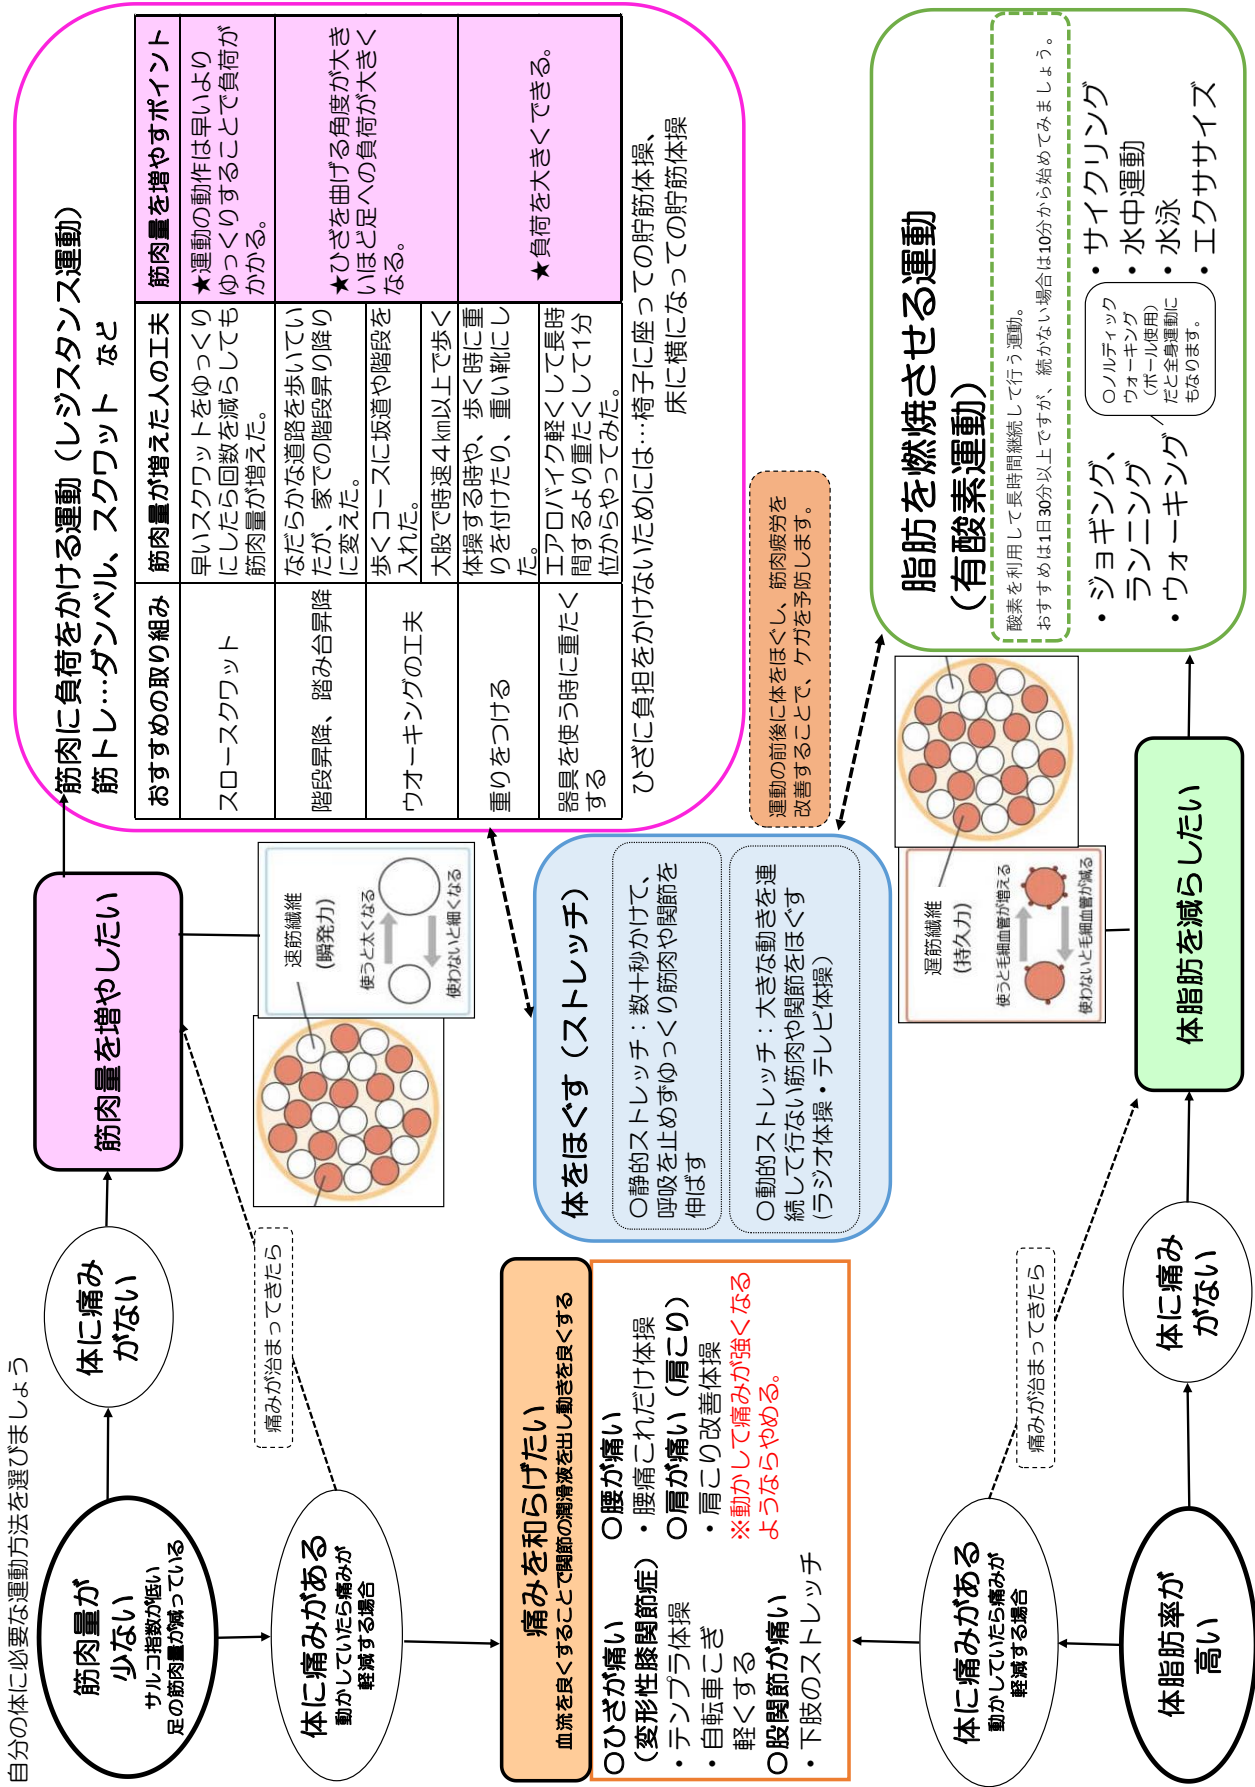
自分の体に必要な運動方法を選びましょう

筋肉量が少ない
サルコ指数が低い
足の筋肉量が減っている

体に痛みがない

筋肉量を増やしたい

体に痛みがある
動かしていたら痛みが軽減する場合

痛みが治まってきたら

筋肉に負荷をかける運動（レジスタンス運動）
筋トレ…ダンベル、スクワット　など

| おすすめの取り組み | 筋肉量が増えた人の工夫 | 筋肉量を増やすポイント |
|---|---|---|
| スロースクワット | 早いスクワットをゆっくりにしたら回数を減らしても筋肉量が増えた。 | ★運動の動作は早いよりゆっくりすることで負荷がかかる。 |
| 階段昇降、踏み台昇降 | なだらかな道路を歩いていたが、家での階段昇り降りに変えた。 | ★ひざを曲げる角度が大きいほど足への負荷が大きくなる。 |
| ウオーキングの工夫 | 歩くコースに坂道や階段を入れた。 | |
| | 大股で時速４km以上で歩く | |
| 重りをつける | 体操する時や、歩く時に重りを付けたり、重い靴にした。 | ★負荷を大きくできる。 |
| 器具を使う時に重たくする | エアロバイク軽くして長時間するより重たくして1分位からやってみた。 | |

ひざに負担をかけないためには…椅子に座っての貯筋体操、
床に横になっての貯筋体操

速筋繊維
（瞬発力）
使うと太くなる
使わないと細くなる

痛みを和らげたい
血流を良くすることで関節の潤滑液を出し動きを良くする

〇ひざが痛い
（変形性膝関節症）
・テンプラ体操
・自転車こぎ
　軽くする
〇股関節が痛い
・下肢のストレッチ
〇腰が痛い
・腰痛これだけ体操
〇肩が痛い（肩こり）
・肩こり改善体操
※動かして痛みが強くなるようならやめる。

体をほぐす（ストレッチ）
〇静的ストレッチ：数十秒かけて、呼吸を止めずゆっくり筋肉や関節を伸ばす
〇動的ストレッチ：大きな動きを連続して行ない筋肉や関節をほぐす（ラジオ体操・テレビ体操）

運動の前後に体をほぐし、筋肉疲労を改善することで、ケガを予防します。

遅筋繊維
（持久力）
使うと毛細血管が増える
使わないと毛細血管が減る

脂肪を燃焼させる運動
（有酸素運動）
酸素を利用して長時間継続して行う運動。
おすすめは1日30分以上ですが、続かない場合は10分から始めてみましょう。
・ジョギング、ランニング
・ウォーキング
〇ノルディックウォーキング（ポール使用）だと全身運動にもなります。
・サイクリング
・水中運動
・水泳
・エクササイズ

体脂肪率が高い

体に痛みがある
動かしていたら痛みが軽減する場合

痛みが治まってきたら

体に痛みがない

体脂肪を減らしたい